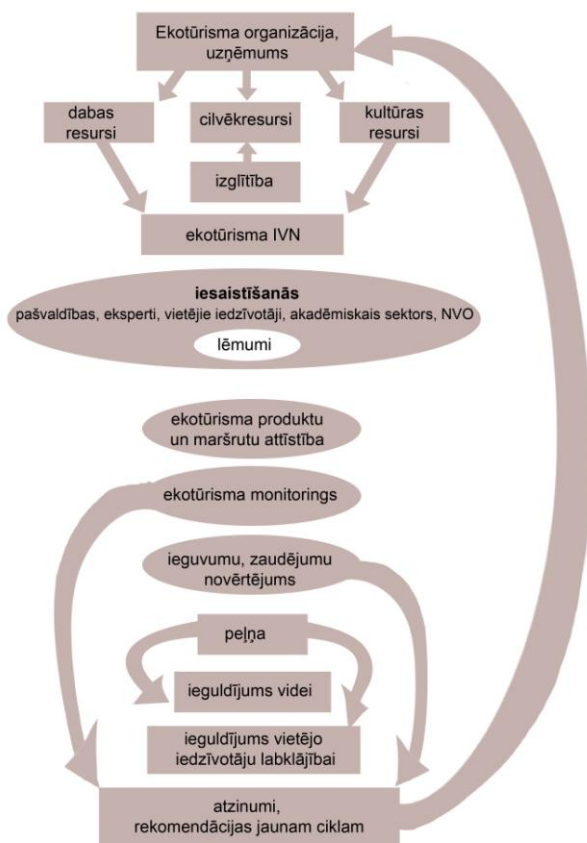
Ekotūrisma organizācija, uzņēmums

dabas resursi

cilvēkresursi

kultūras resursi

izglītība

ekotūrisma IVN

iesaistīšanās
pašvaldības, eksperti, vietējie iedzīvotāji, akadēmiskais sektors, NVO

lēmumi

ekotūrisma produktu un maršrutu attīstība

ekotūrisma monitorings

ieguvumu, zaudējumu novērtējums

peļņa

ieguldījums videi

ieguldījums vietējo iedzīvotāju labklājībai

atzinumi, rekomendācijas jaunam ciklam